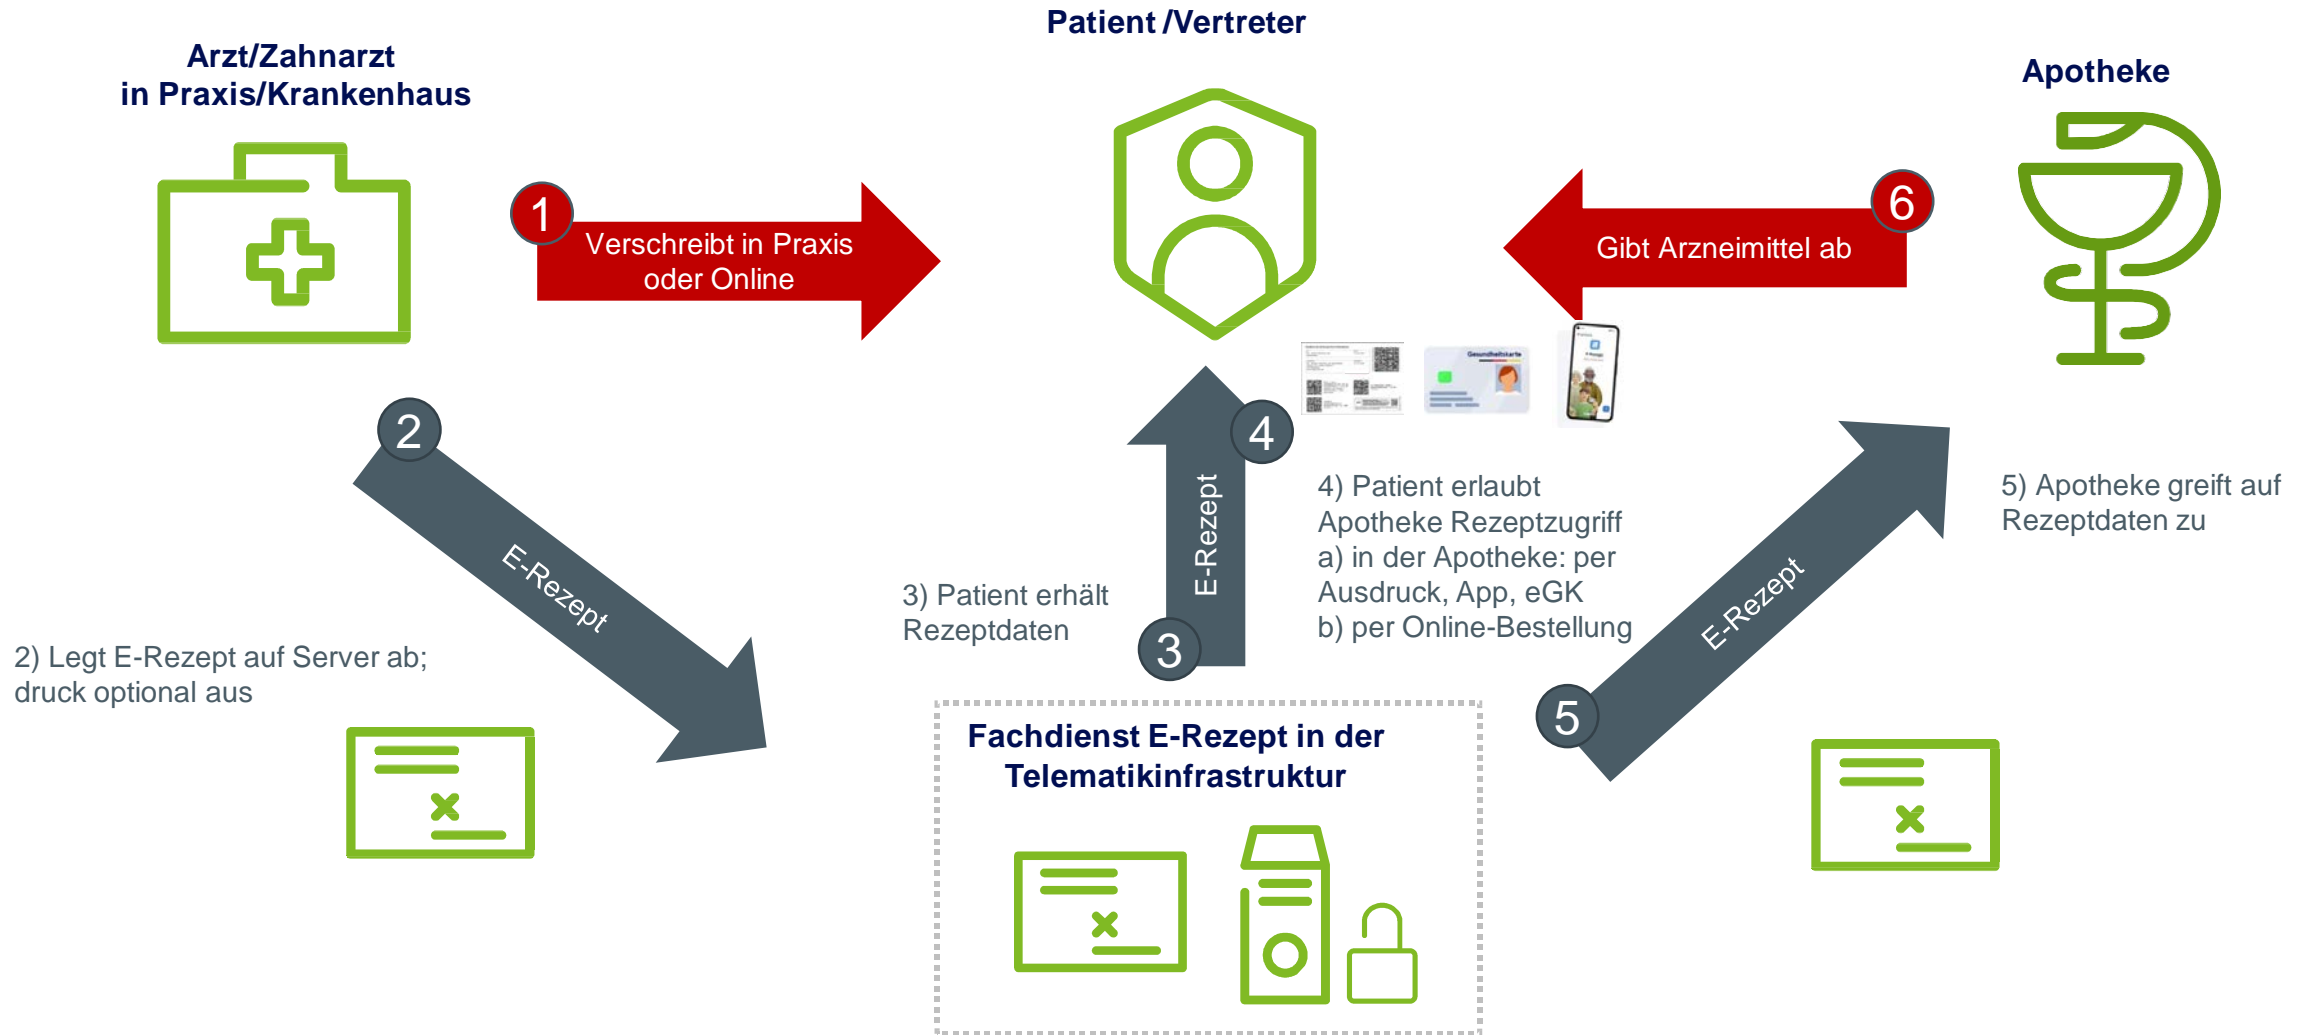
Arzt/Zahnarzt in Praxis/Krankenhaus

Patient /Vertreter

Apotheke

1

Verschreibt in Praxis oder Online

6

Gibt Arzneimittel ab

2

E-Rezept

2) Legt E-Rezept auf Server ab; druck optional aus

4

E-Rezept

3

3) Patient erhält Rezeptdaten

4) Patient erlaubt Apotheke Rezeptzugriff
a) in der Apotheke: per Ausdruck, App, eGK
b) per Online-Bestellung

E-Rezept

5

5) Apotheke greift auf Rezeptdaten zu

Fachdienst E-Rezept in der Telematikinfrastruktur